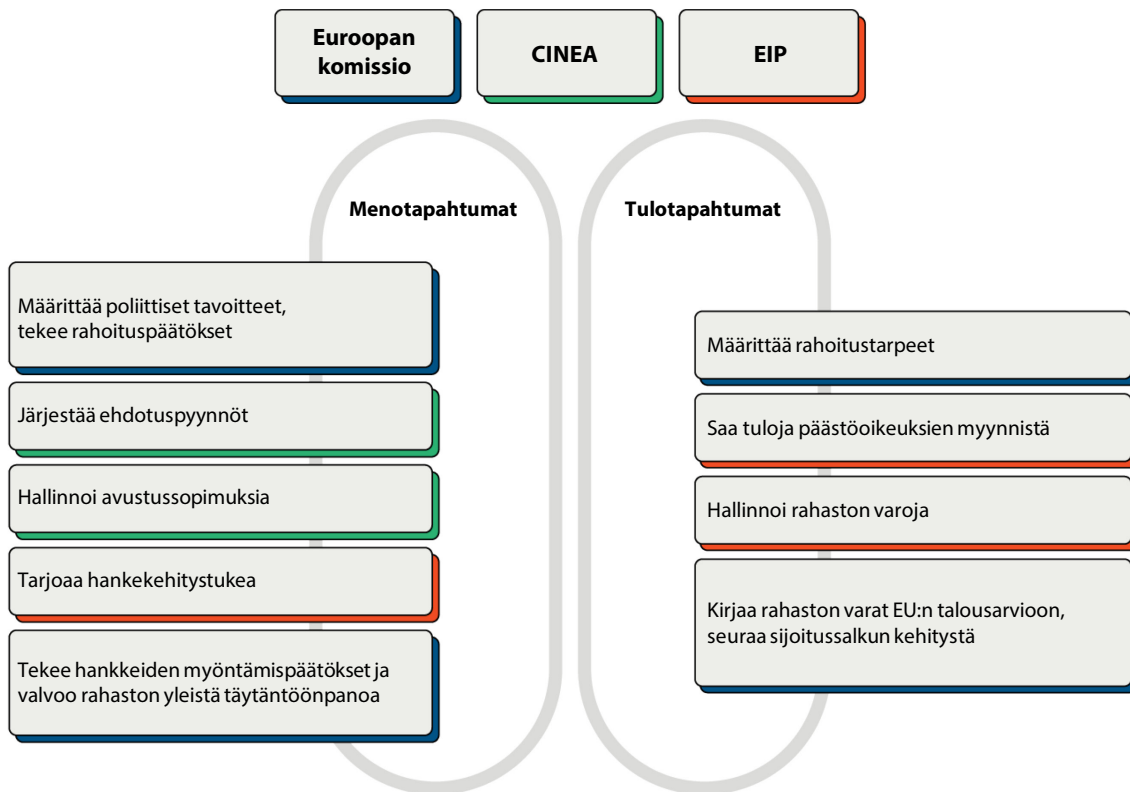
Euroopan komissio

CINEA

EIP

Menotapahtumat

Tulotapahtumat

Määrittää poliittiset tavoitteet, tekee rahoituspäätökset

Järjestää ehdotuspyynnöt

Hallinnoi avustussopimuksia

Tarjoaa hankekehitystukea

Tekee hankkeiden myöntämispäätökset ja valvoo rahaston yleistä täytäntöönpanoa

Määrittää rahoitustarpeet

Saa tuloja päästöoikeuksien myynnistä

Hallinnoi rahaston varoja

Kirjaa rahaston varat EU:n talousarvioon, seuraa sijoitussalkun kehitystä